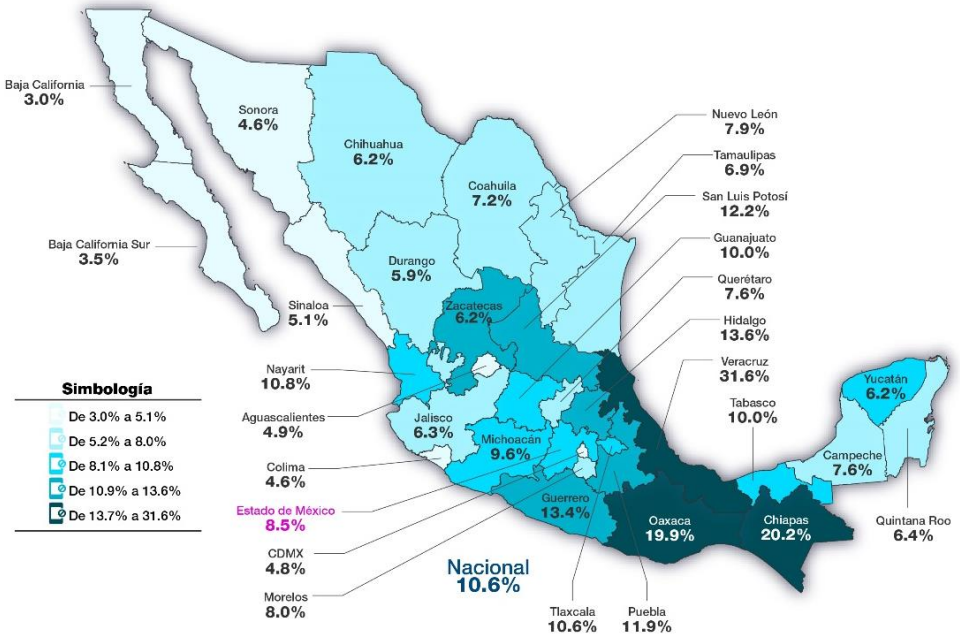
Baja California
3.0%

Sonora
4.6%

Chihuahua
6.2%

Coahuila
7.2%

Nuevo León
7.9%

Tamaulipas
6.9%

San Luis Potosí
12.2%

Baja California Sur
3.5%

Durango
5.9%

Guanajuato
10.0%

Querétaro
7.6%

Zacatecas
6.2%

Sinaloa
5.1%

Hidalgo
13.6%

Nayarit
10.8%

Veracruz
31.6%

Yucatán
6.2%

Simbología

De 3.0% a 5.1%
De 5.2% a 8.0%
De 8.1% a 10.8%
De 10.9% a 13.6%
De 13.7% a 31.6%

Aguascalientes
4.9%

Jalisco
6.3%

Tabasco
10.0%

Michoacán
9.6%

Campeche
7.6%

Colima
4.6%

Estado de México
8.5%

Guerrero
13.4%

Oaxaca
19.9%

Chiapas
20.2%

Quintana Roo
6.4%

CDMX
4.8%

Nacional
10.6%

Morelos
8.0%

Tlaxcala
10.6%

Puebla
11.9%